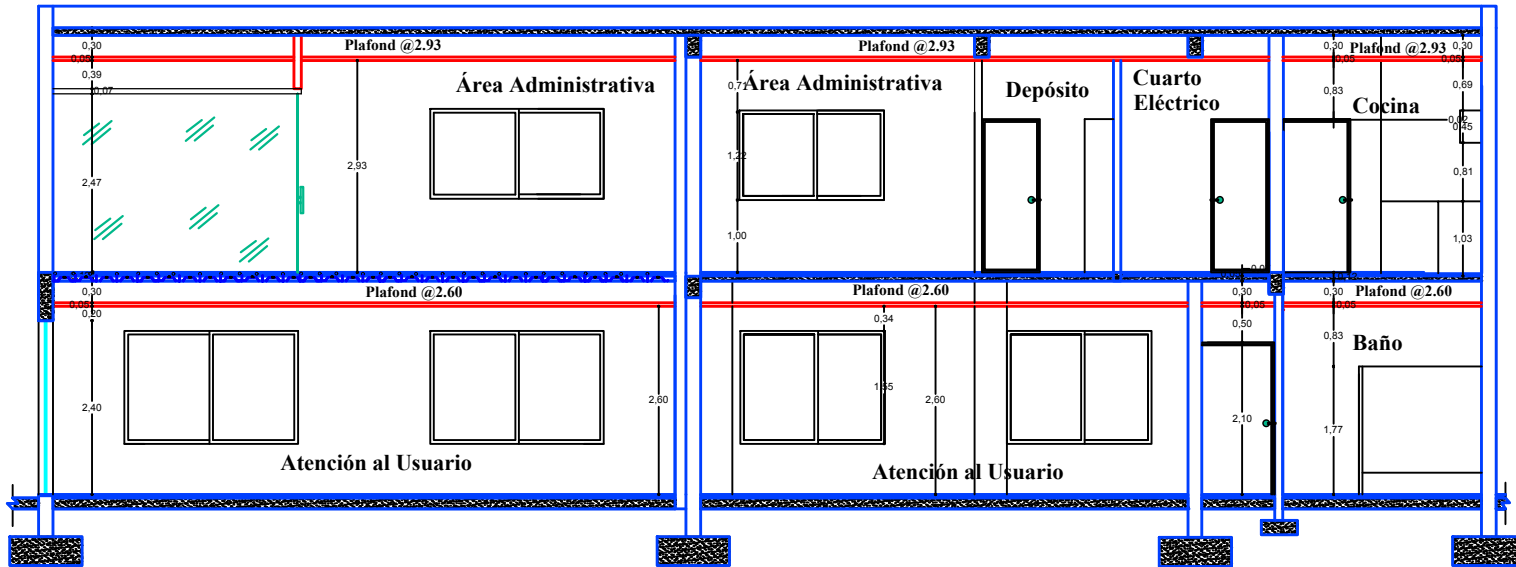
0,30
0,05
Plafond @2.93
0,39
0,07
Área Administrativa
2,47
2,93
Plafond @2.93
0,7
Área Administrativa
1,22
1,00
Depósito
Cuarto Eléctrico
0,30
0,05
Plafond @2.93
0,30
0,05
0,83
Cocina
0,69
0,02
0,45
0,81
1,03
0,30
0,05
0,20
Plafond @2.60
2,40
2,60
Atención al Usuario
Plafond @2.60
0,34
1,55
2,60
Atención al Usuario
0,30
0,05
0,50
2,10
0,30
0,05
Plafond @2.60
0,83
Baño
1,77